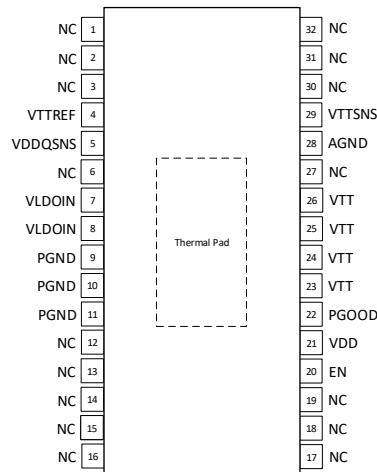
NC 1
NC 2
NC 3
VTTREF 4
VDDQSNS 5
NC 6
VLDOIN 7
VLDOIN 8
PGND 9
PGND 10
PGND 11
NC 12
NC 13
NC 14
NC 15
NC 16

Thermal Pad

32 NC
31 NC
30 NC
29 VTTSNS
28 AGND
27 NC
26 VTT
25 VTT
24 VTT
23 VTT
22 PGOOD
21 VDD
20 EN
19 NC
18 NC
17 NC